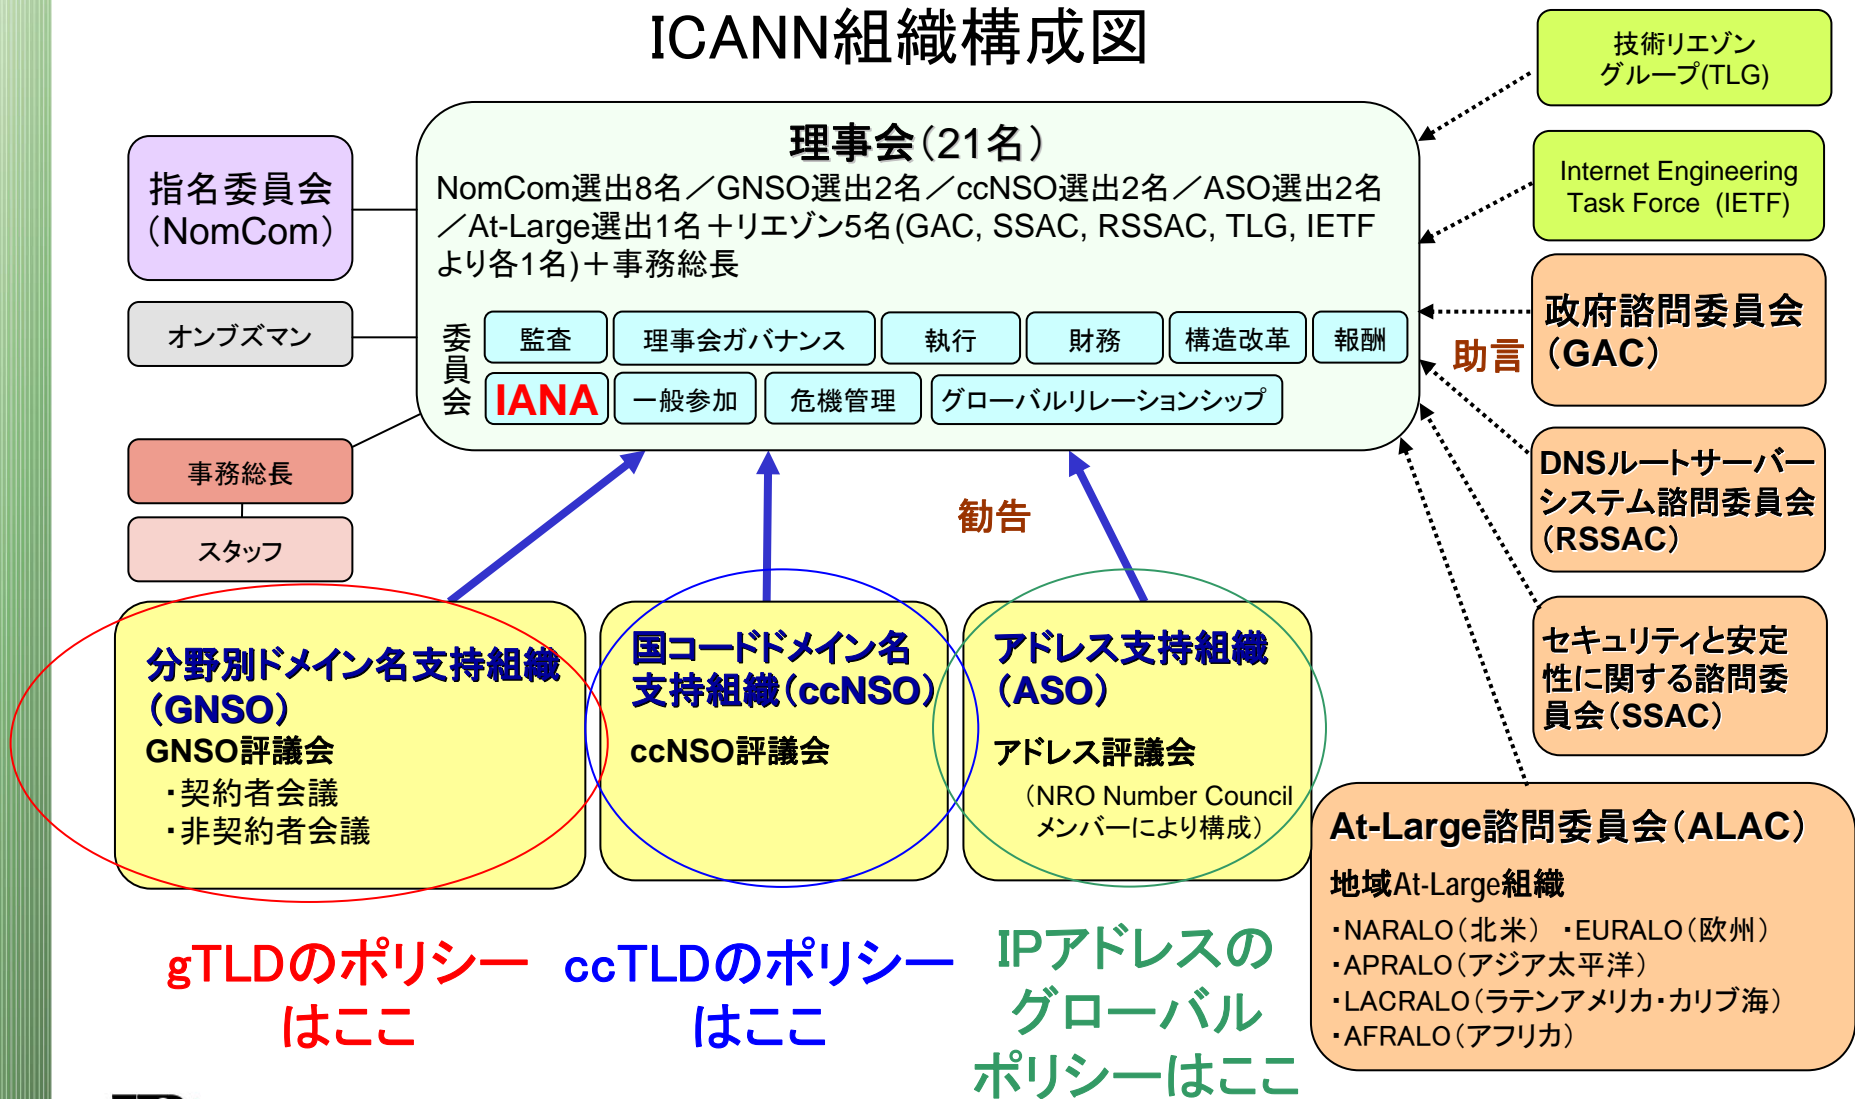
ICANN組織構成図

技術リエゾン グループ(TLG)

Internet Engineering Task Force (IETF)

理事会(21名)

NomCom選出8名／GNSO選出2名／ccNSO選出2名／ASO選出2名／At-Large選出1名＋リエゾン5名(GAC, SSAC, RSSAC, TLG, IETFより各1名)＋事務総長

委員会

| 監査 | 理事会ガバナンス | 執行 | 財務 | 構造改革 | 報酬 |
|---|---|---|---|---|---|
| IANA | 一般参加 | 危機管理 | グローバルリレーションシップ | | |

指名委員会 (NomCom)

オンブズマン

事務総長

スタッフ

政府諮問委員会 (GAC)

助言

DNSルートサーバーシステム諮問委員会 (RSSAC)

セキュリティと安定性に関する諮問委員会(SSAC)

勧告

分野別ドメイン名支持組織 (GNSO)
GNSO評議会
・契約者会議
・非契約者会議

国コードドメイン名支持組織(ccNSO)
ccNSO評議会

アドレス支持組織 (ASO)
アドレス評議会
(NRO Number Councilメンバーにより構成)

At-Large諮問委員会(ALAC)
地域At-Large組織
・NARALO(北米) ・EURALO(欧州)
・APRALO(アジア太平洋)
・LACRALO(ラテンアメリカ･カリブ海)
・AFRALO(アフリカ)

gTLDのポリシーはここ

ccTLDのポリシーはここ

IPアドレスのグローバルポリシーはここ